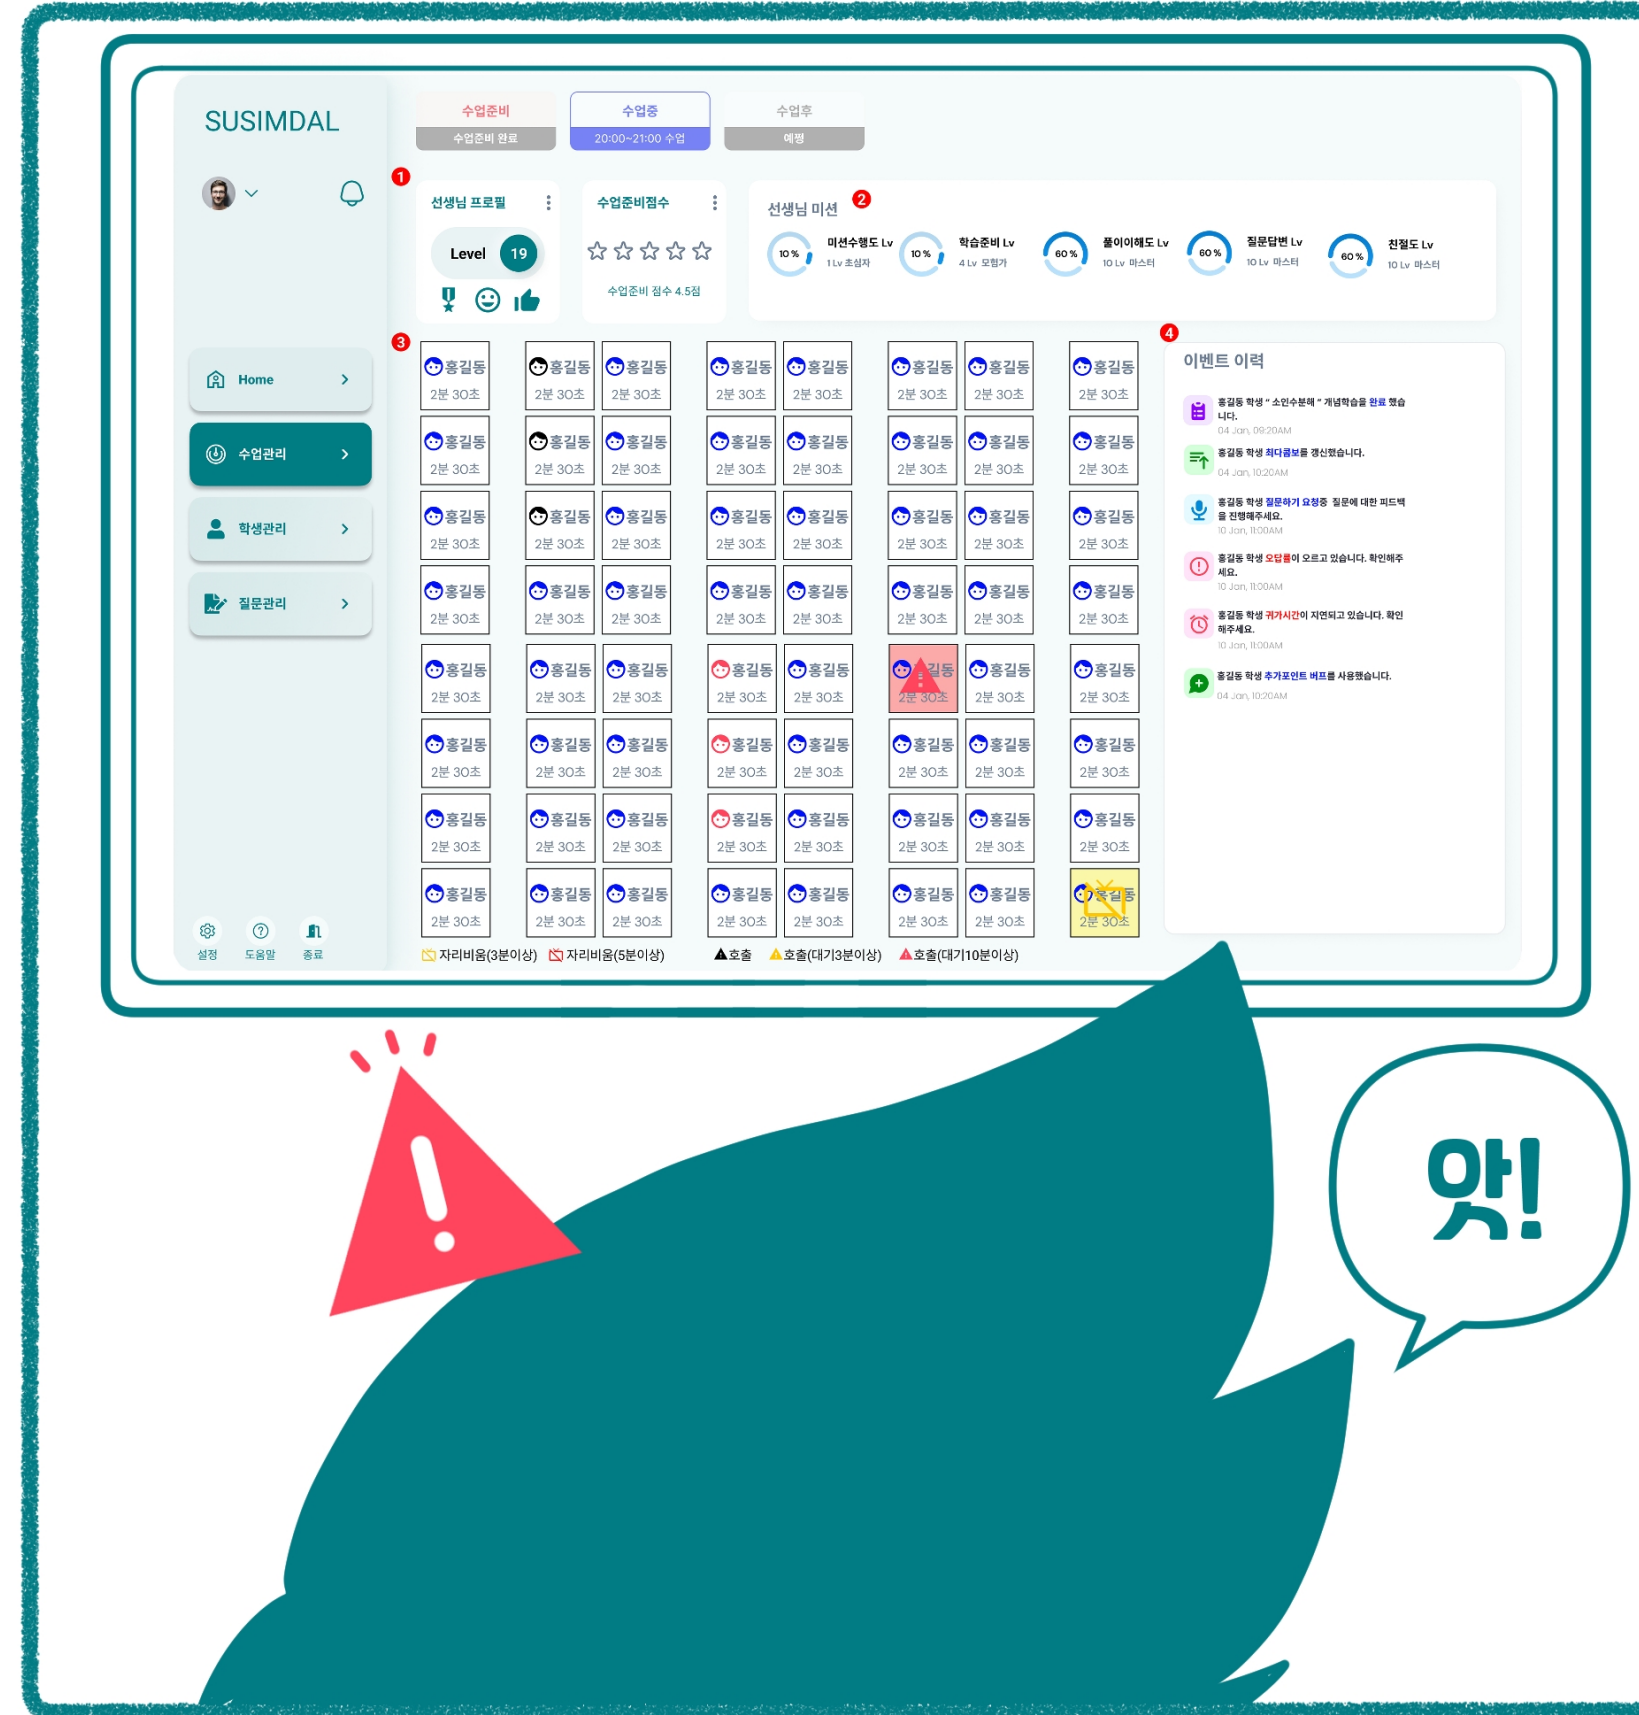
SUSIMDAL

수업준비
수업준비 완료

수업중
20:00~21:00 수업

수업후
예정

Home
수업관리
학생관리
질문관리

설정 도움말 종료

1
선생님 프로필
Level 19

수업준비점수
수업준비 점수 4.5점

선생님 미션 2
10 % 미션수행도 Lv 1 Lv 초심자
10 % 학습준비 Lv 4 Lv 모험가
60 % 풀이이해도 Lv 10 Lv 마스터
60 % 질문답변 Lv 10 Lv 마스터
60 % 친절도 Lv 10 Lv 마스터

3

| 홍길동 2분 30초 | 홍길동 2분 30초 | 홍길동 2분 30초 | 홍길동 2분 30초 | 홍길동 2분 30초 | 홍길동 2분 30초 | 홍길동 2분 30초 | 홍길동 2분 30초 |
|---|---|---|---|---|---|---|---|
| 홍길동 2분 30초 | 홍길동 2분 30초 | 홍길동 2분 30초 | 홍길동 2분 30초 | 홍길동 2분 30초 | 홍길동 2분 30초 | 홍길동 2분 30초 | 홍길동 2분 30초 |
| 홍길동 2분 30초 | 홍길동 2분 30초 | 홍길동 2분 30초 | 홍길동 2분 30초 | 홍길동 2분 30초 | 홍길동 2분 30초 | 홍길동 2분 30초 | 홍길동 2분 30초 |
| 홍길동 2분 30초 | 홍길동 2분 30초 | 홍길동 2분 30초 | 홍길동 2분 30초 | 홍길동 2분 30초 | 홍길동 2분 30초 | 홍길동 2분 30초 | 홍길동 2분 30초 |
| 홍길동 2분 30초 | 홍길동 2분 30초 | 홍길동 2분 30초 | 홍길동 2분 30초 | 홍길동 2분 30초 | 길동 2분 30초 | 홍길동 2분 30초 | 홍길동 2분 30초 |
| 홍길동 2분 30초 | 홍길동 2분 30초 | 홍길동 2분 30초 | 홍길동 2분 30초 | 홍길동 2분 30초 | 홍길동 2분 30초 | 홍길동 2분 30초 | 홍길동 2분 30초 |
| 홍길동 2분 30초 | 홍길동 2분 30초 | 홍길동 2분 30초 | 홍길동 2분 30초 | 홍길동 2분 30초 | 홍길동 2분 30초 | 홍길동 2분 30초 | 홍길동 2분 30초 |
| 홍길동 2분 30초 | 홍길동 2분 30초 | 홍길동 2분 30초 | 홍길동 2분 30초 | 홍길동 2분 30초 | 홍길동 2분 30초 | 홍길동 2분 30초 | 홍길동 2분 30초 |

자리비움(3분이상) 자리비움(5분이상) 호출 호출(대기3분이상) 호출(대기10분이상)

4
이벤트 이력
홍길동 학생 " 소인수분해 " 개념학습을 완료 했습니다.
04 Jan, 09:20AM
홍길동 학생 최다꿈보를 갱신했습니다.
04 Jan, 10:20AM
홍길동 학생 질문하기 요청중 질문에 대한 피드백을 진행해주세요.
10 Jan, 11:00AM
홍길동 학생 오답률이 오르고 있습니다. 확인해주세요.
10 Jan, 11:00AM
홍길동 학생 귀가시간이 지연되고 있습니다. 확인해주세요.
10 Jan, 11:00AM
홍길동 학생 추가포인트 버프를 사용했습니다.
04 Jan, 10:20AM

앗!